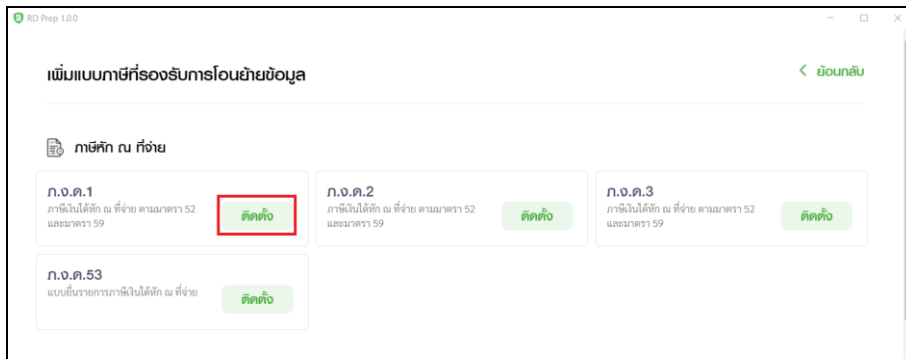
RD Prep 1.0.0

เพิ่มแบบภาษีที่รองรับการโอนย้ายข้อมูล

< ย้อนกลับ

ภาษีหัก ณ ที่จ่าย

ภ.ง.ด.1
ภาษีเงินได้หัก ณ ที่จ่าย ตามมาตรา 52 และมาตรา 59
ติดตั้ง

ภ.ง.ด.2
ภาษีเงินได้หัก ณ ที่จ่าย ตามมาตรา 52 และมาตรา 59
ติดตั้ง

ภ.ง.ด.3
ภาษีเงินได้หัก ณ ที่จ่าย ตามมาตรา 52 และมาตรา 59
ติดตั้ง

ภ.ง.ด.53
แบบยื่นรายการภาษีเงินได้หัก ณ ที่จ่าย
ติดตั้ง